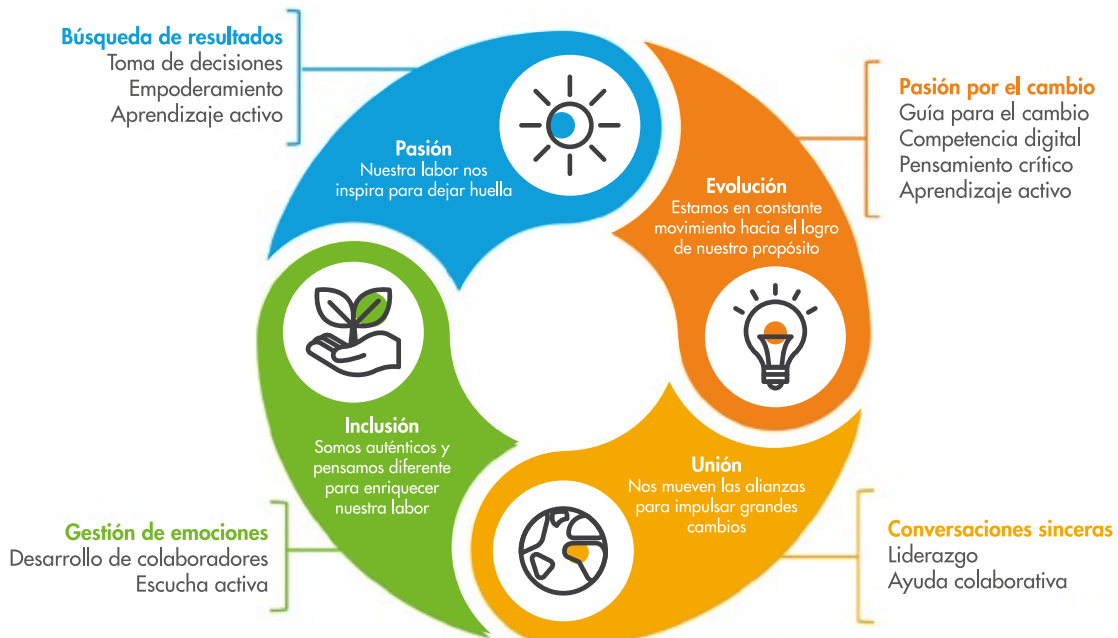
Búsqueda de resultados
Toma de decisiones
Empoderamiento
Aprendizaje activo

Pasión
Nuestra labor nos inspira para dejar huella

Pasión por el cambio
Guía para el cambio
Competencia digital
Pensamiento crítico
Aprendizaje activo

Evolución
Estamos en constante movimiento hacia el logro de nuestro propósito

Inclusión
Somos auténticos y pensamos diferente para enriquecer nuestra labor

Unión
Nos mueven las alianzas para impulsar grandes cambios

Gestión de emociones
Desarrollo de colaboradores
Escucha activa

Conversaciones sinceras
Liderazgo
Ayuda colaborativa